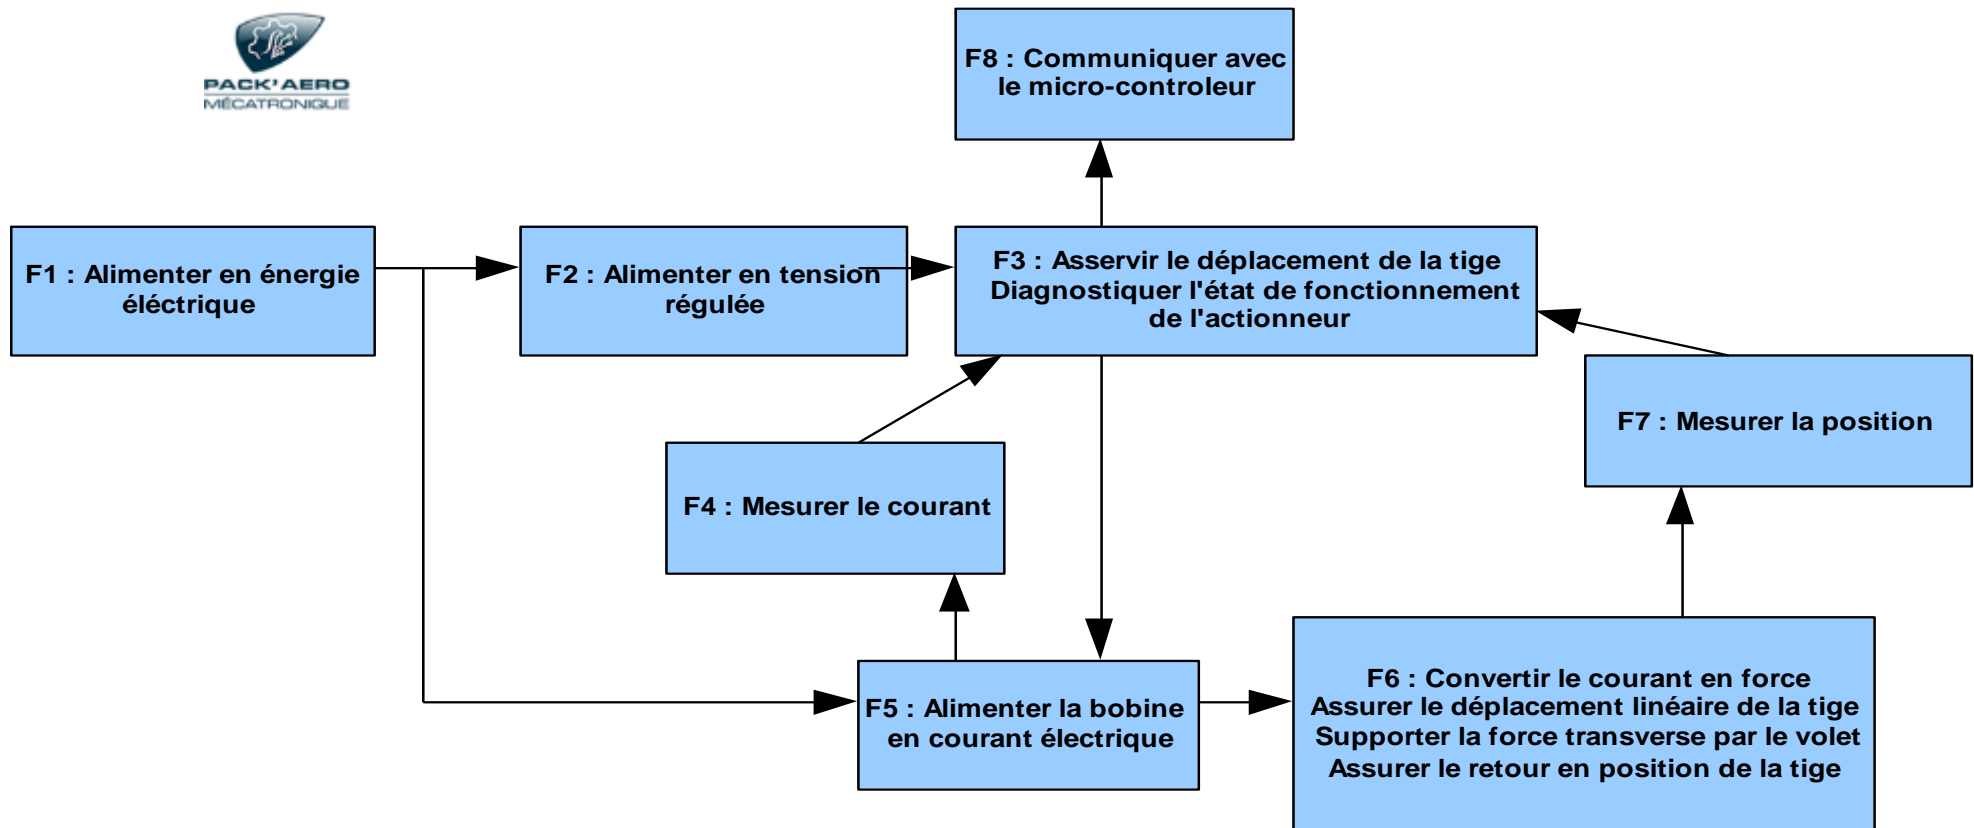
PACK'AERO
MÉCATRONIQUE

F8 : Communiquer avec le micro-controleur

F1 : Alimenter en énergie éléctrique

F2 : Alimenter en tension régulée

F3 : Asservir le déplacement de la tige
Diagnostiquer l'état de fonctionnement de l'actionneur

F7 : Mesurer la position

F4 : Mesurer le courant

F5 : Alimenter la bobine en courant électrique

F6 : Convertir le courant en force
Assurer le déplacement linéaire de la tige
Supporter la force transverse par le volet
Assurer le retour en position de la tige